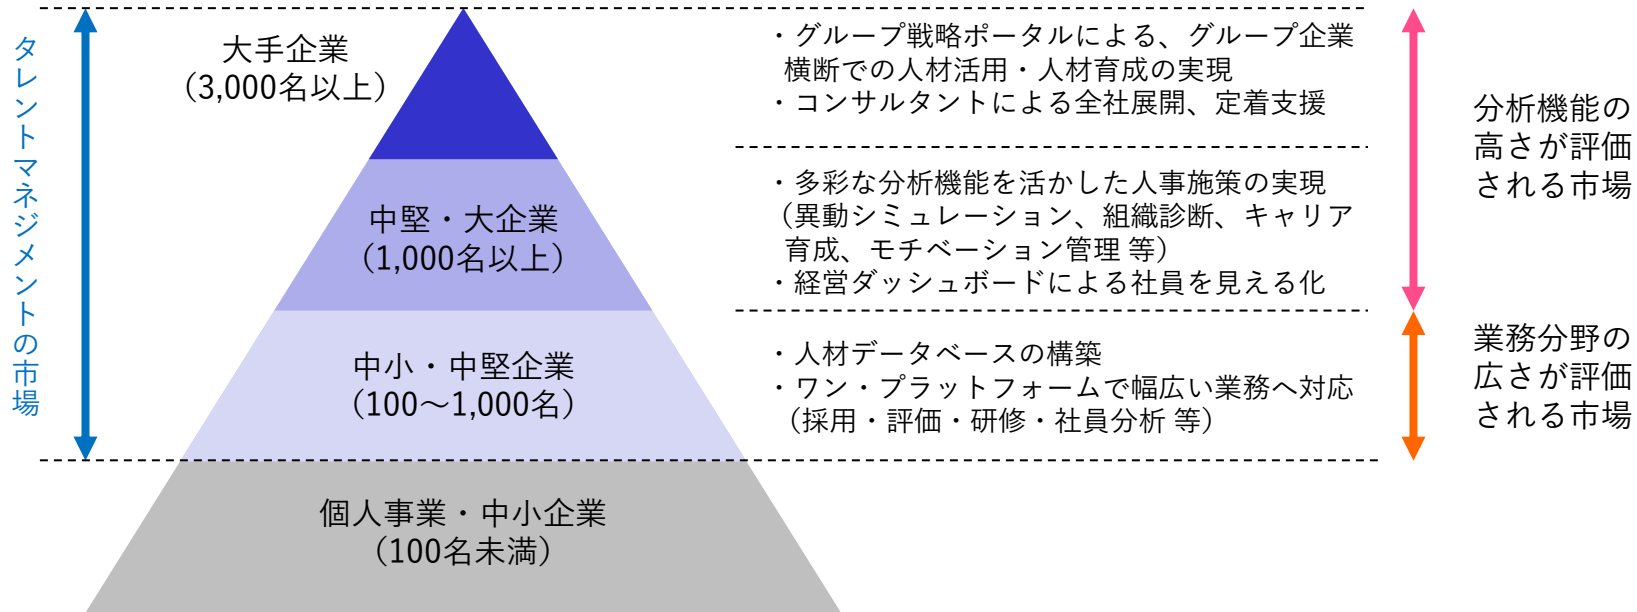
タレントマネジメントの市場

大手企業
（3,000名以上）

中堅・大企業
（1,000名以上）

中小・中堅企業
（100～1,000名）

個人事業・中小企業
（100名未満）

・グループ戦略ポータルによる、グループ企業横断での人材活用・人材育成の実現
・コンサルタントによる全社展開、定着支援

・多彩な分析機能を活かした人事施策の実現（異動シミュレーション、組織診断、キャリア育成、モチベーション管理 等）
・経営ダッシュボードによる社員を見える化

・人材データベースの構築
・ワン・プラットフォームで幅広い業務へ対応（採用・評価・研修・社員分析 等）

分析機能の高さが評価される市場

業務分野の広さが評価される市場